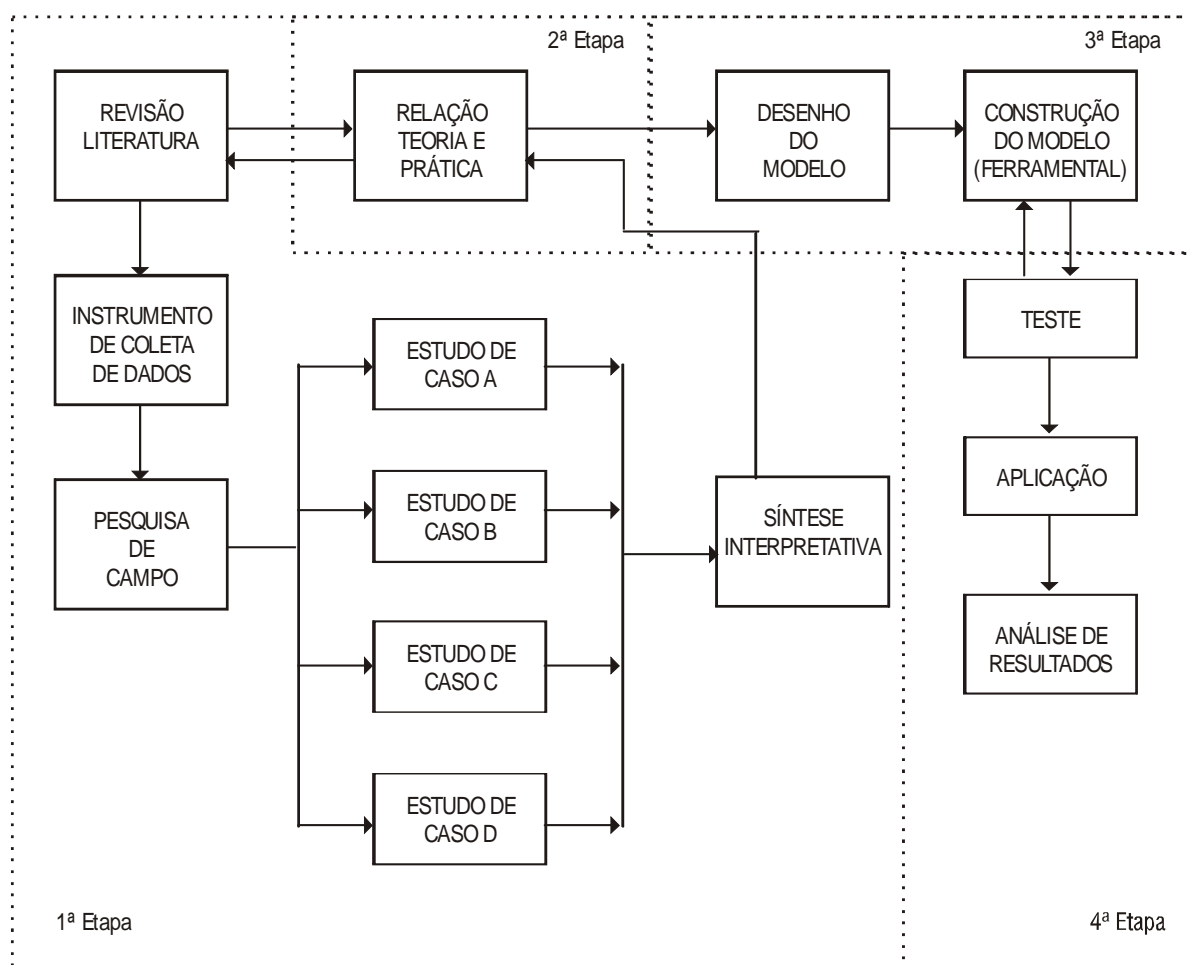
2ª Etapa

3ª Etapa

REVISÃO LITERATURA

RELAÇÃO TEORIA E PRÁTICA

DESENHO DO MODELO

CONSTRUÇÃO DO MODELO (FERRAMENTAL)

INSTRUMENTO DE COLETA DE DADOS

TESTE

ESTUDO DE CASO A

PESQUISA DE CAMPO

ESTUDO DE CASO B

SÍNTESE INTERPRETATIVA

APLICAÇÃO

ESTUDO DE CASO C

ANÁLISE DE RESULTADOS

ESTUDO DE CASO D

1ª Etapa

4ª Etapa